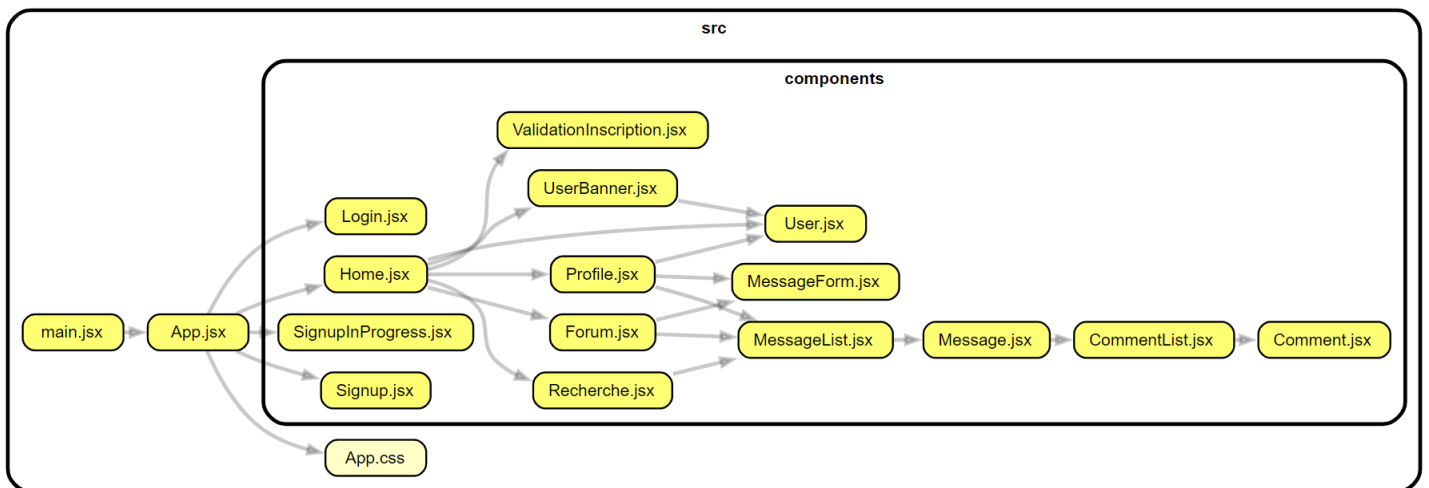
src

components

ValidationInscription.jsx

UserBanner.jsx

Login.jsx

User.jsx

Home.jsx

Profile.jsx

MessageForm.jsx

main.jsx

App.jsx

SignupInProgress.jsx

Forum.jsx

MessageList.jsx

Message.jsx

CommentList.jsx

Comment.jsx

Signup.jsx

Recherche.jsx

App.css